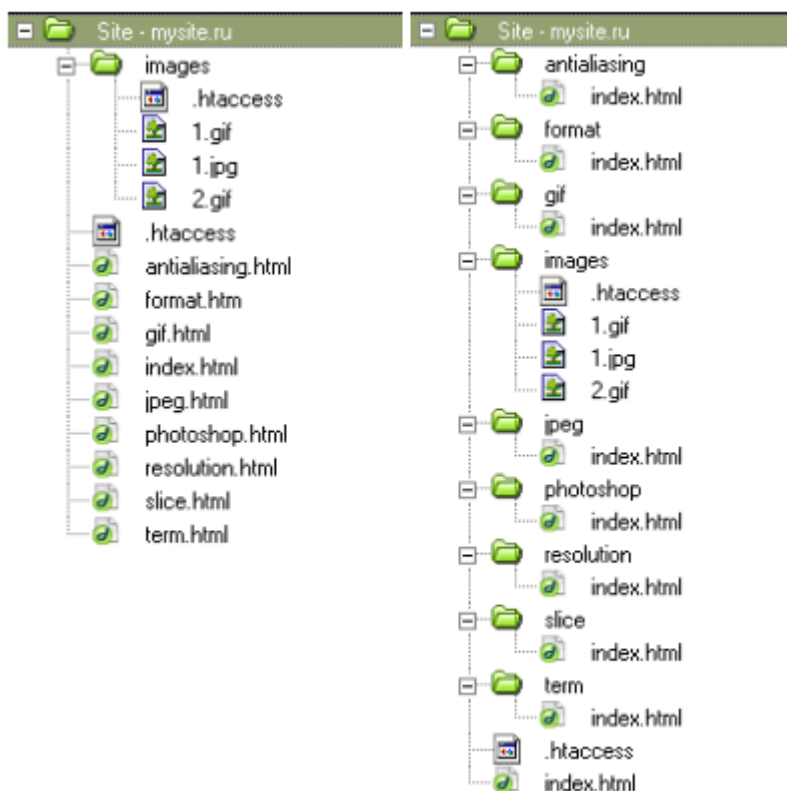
Site - mysite.ru
images
.htaccess
1.gif
1.jpg
2.gif
.htaccess
antialiasing.html
format.htm
gif.html
index.html
jpeg.html
photoshop.html
resolution.html
slice.html
term.html

Site - mysite.ru
antialiasing
index.html
format
index.html
gif
index.html
images
.htaccess
1.gif
1.jpg
2.gif
jpeg
index.html
photoshop
index.html
resolution
index.html
slice
index.html
term
index.html
.htaccess
index.html